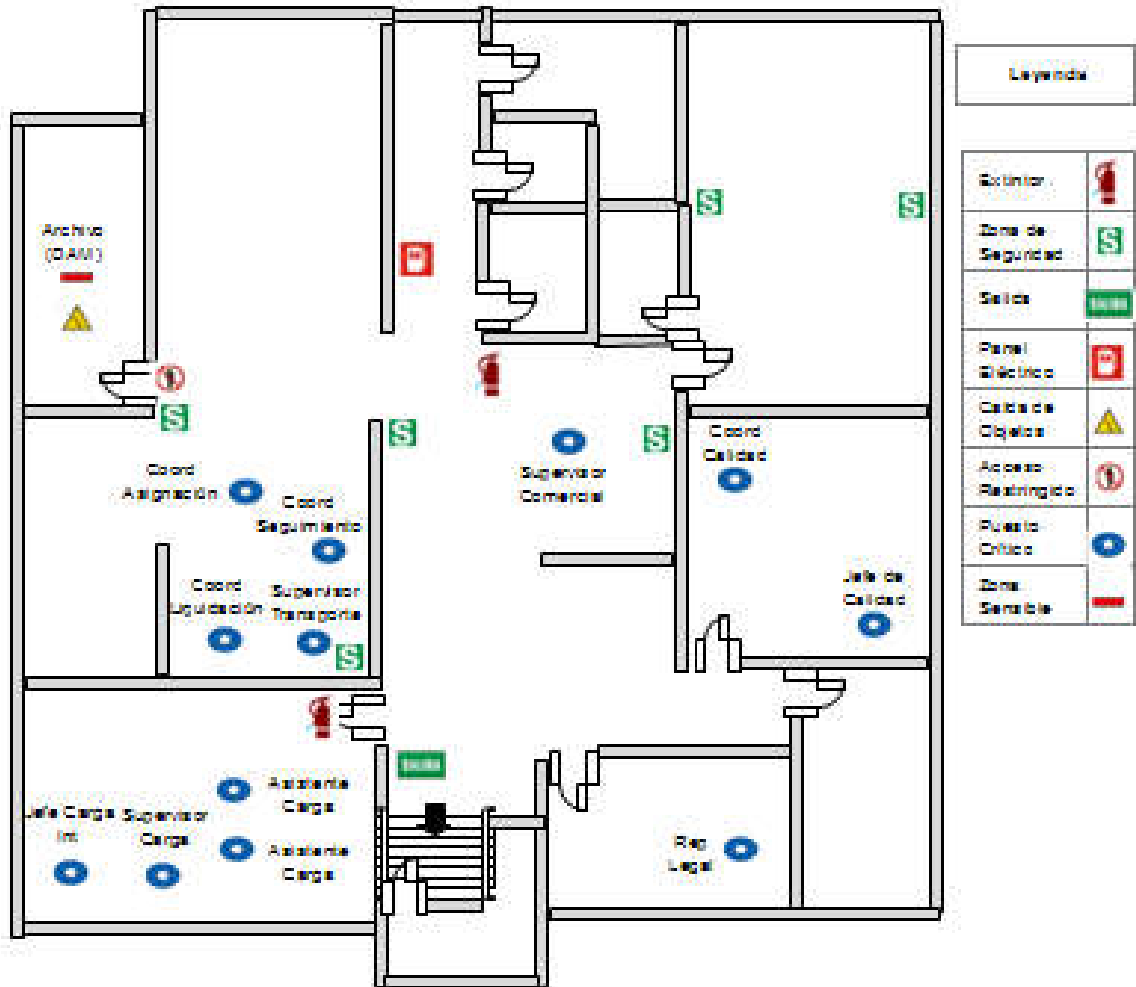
Archivo (DAM)

S

S

S

S

S

Coord Asignación

Coord Seguimiento

Coord Liquidación

Supervisor Transporte

Supervisor Comercial

Coord Calidad

Jefe de Calidad

Asistente Carga

Asistente Carga

Jefe Carga Int

Supervisor Carga

Rep Legal

Leyenda

| Extintor | |
|---|---|
| Zona de Seguridad | S |
| Salida | |
| Panel Eléctrico | |
| Caida de Objetos | |
| Acceso Restringido | |
| Puesto Crítico | |
| Zona Sensible | |